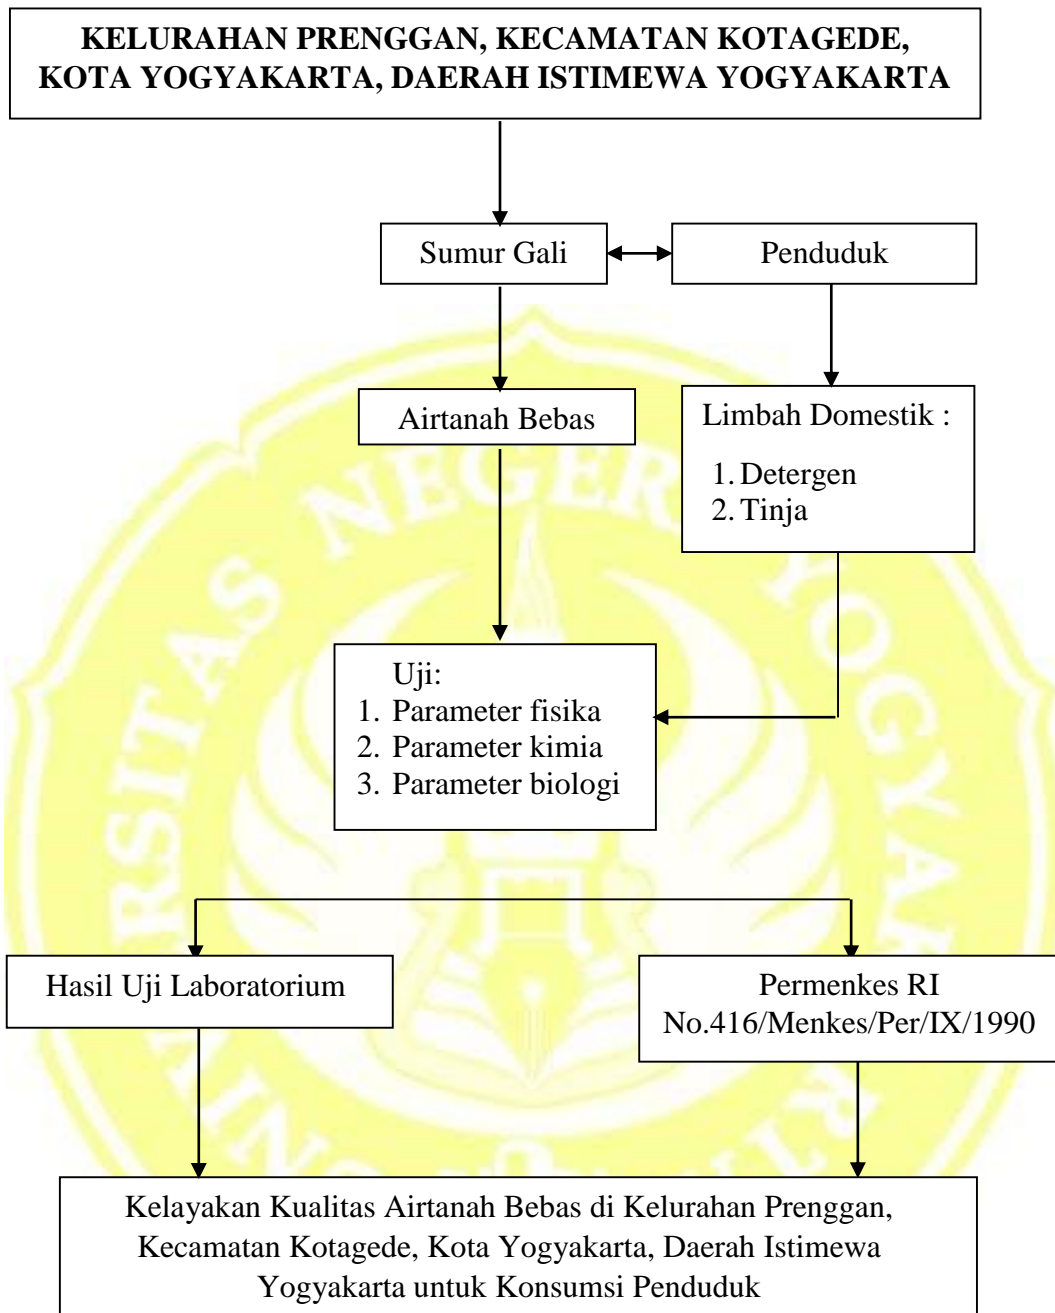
KELURAHAN PRENGGAN, KECAMATAN KOTAGEDE, KOTA YOGYAKARTA, DAERAH ISTIMEWA YOGYAKARTA

Sumur Gali

Penduduk

Airtanah Bebas

Limbah Domestik :
1. Detergen
2. Tinja

Uji:
1. Parameter fisika
2. Parameter kimia
3. Parameter biologi

Hasil Uji Laboratorium

Permenkes RI No.416/Menkes/Per/IX/1990

Kelayakan Kualitas Airtanah Bebas di Kelurahan Prenggan, Kecamatan Kotagede, Kota Yogyakarta, Daerah Istimewa Yogyakarta untuk Konsumsi Penduduk